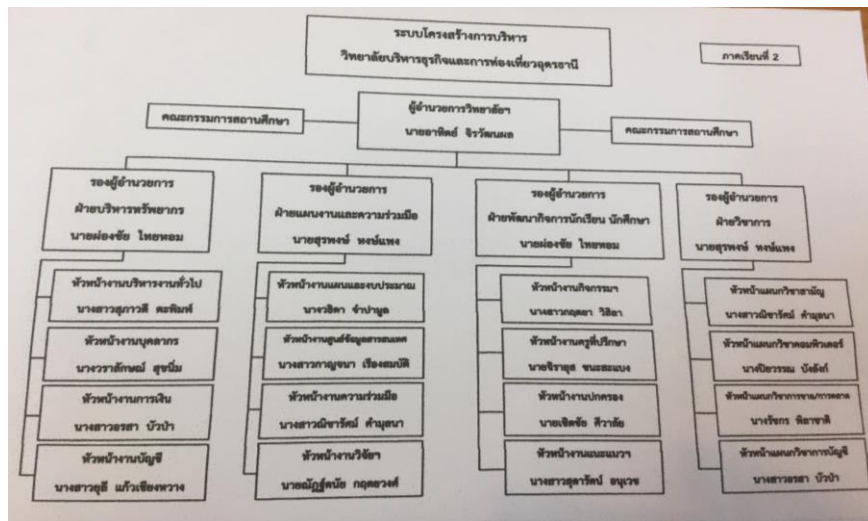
ระบบโครงสร้างการบริหาร
วิทยาลัยบริหารธุรกิจและการท่องเที่ยวอุดรธานี

ภาคเรียนที่ 2

คณะกรรมการสถานศึกษา

ผู้อำนวยการวิทยาลัย
นายอาทิตย์ จิรวัฒนผล

คณะกรรมการสถานศึกษา

รองผู้อำนวยการ
ฝ่ายบริหารทรัพยากร
นายผ่องชัย ไพยหอม

หัวหน้างานบริหารงานทั่วไป
นางสาวสุภาวดี ตะพินท์

หัวหน้างานบุคลากร
นางวราลักษณ์ สุขนิ่ม

หัวหน้างานการเงิน
นางสาวอรสา บัวป่า

หัวหน้างานบัญชี
นางสาวสุลี แก้วเชียงหวาง

รองผู้อำนวยการ
ฝ่ายแผนงานและความร่วมมือ
นายสุรพงษ์ หงษ์แพง

หัวหน้างานแผนและงบประมาณ
นางรติดา จำปามูล

หัวหน้างานศูนย์ข้อมูลสารสนเทศ
นางสาวกาญจนา เรืองสมบัติ

หัวหน้างานความร่วมมือ
นางสาวมิชารัตน์ คำมุลนา

หัวหน้างานวิจัย
นายณัฏฐ์ณัย กฤตยวงศ์

รองผู้อำนวยการ
ฝ่ายพัฒนากิจการนักเรียน นักศึกษา
นายผ่องชัย ไพยหอม

หัวหน้างานกิจกรรม
นางสาวกฤตยา วิสิฐา

หัวหน้างานครูที่ปรึกษา
นายจิรายุส ชนะสะแบง

หัวหน้างานปกครอง
นายเชิดชัย ศิวาลัย

หัวหน้างานแนะแนว
นางสาวสุดารัตน์ อนุเวช

รองผู้อำนวยการ
ฝ่ายวิชาการ
นายสุรพงษ์ หงษ์แพง

หัวหน้าแผนกวิชาสามัญ
นางสาวมิชารัตน์ คำมุลนา

หัวหน้าแผนกวิชาคอมพิวเตอร์
นางปิยวรรณ บังอัศ

หัวหน้าแผนกวิชาการขาย/การตลาด
นางรัชกร พิลาชาติ

หัวหน้าแผนกวิชาการบัญชี
นางสาวอรสา บัวป่า